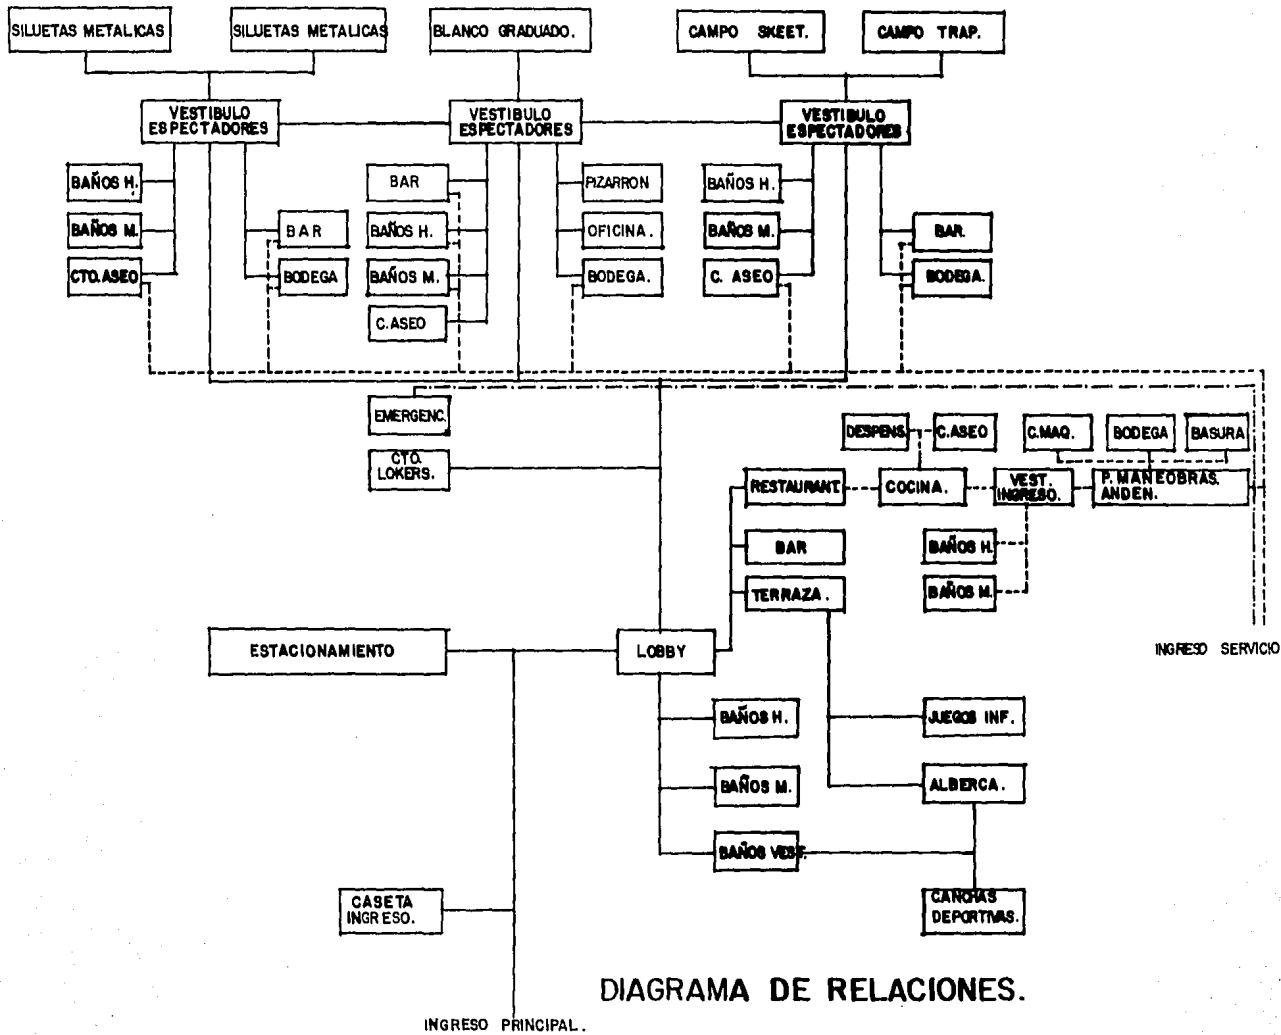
SILUETAS METALICAS

SILUETAS METALICAS

BLANCO GRADUADO.

CAMPO SKEET.

CAMPO TRAP.

VESTIBULO ESPECTADORES

VESTIBULO ESPECTADORES

VESTIBULO ESPECTADORES

BAÑOS H.

BAÑOS M.

CTO.ASEO

BAR

BODEGA

BAR

BAÑOS H.

BAÑOS M.

C.ASEO

PIZARRON

OFICINA.

BODEGA.

BAÑOS H.

BAÑOS M.

C. ASEO

BAR.

BODEGA.

EMERGENC.

CTO. LOKERS.

DESPENS.

C.ASEO

C.MAQ.

BODEGA

BASURA

RESTAURANT

COCINA.

VEST. INGRESO.

P. MANEOBRAS. ANDEN.

BAR

TERRAZA.

BAÑOS H.

BAÑOS M.

INGRESO SERVICIO

ESTACIONAMIENTO

LOBBY

BAÑOS H.

BAÑOS M.

BAÑOS VEST.

JUEGOS INF.

ALBERCA.

CANCHAS DEPORTIVAS.

CASETA INGRESO.

DIAGRAMA DE RELACIONES.

INGRESO PRINCIPAL.